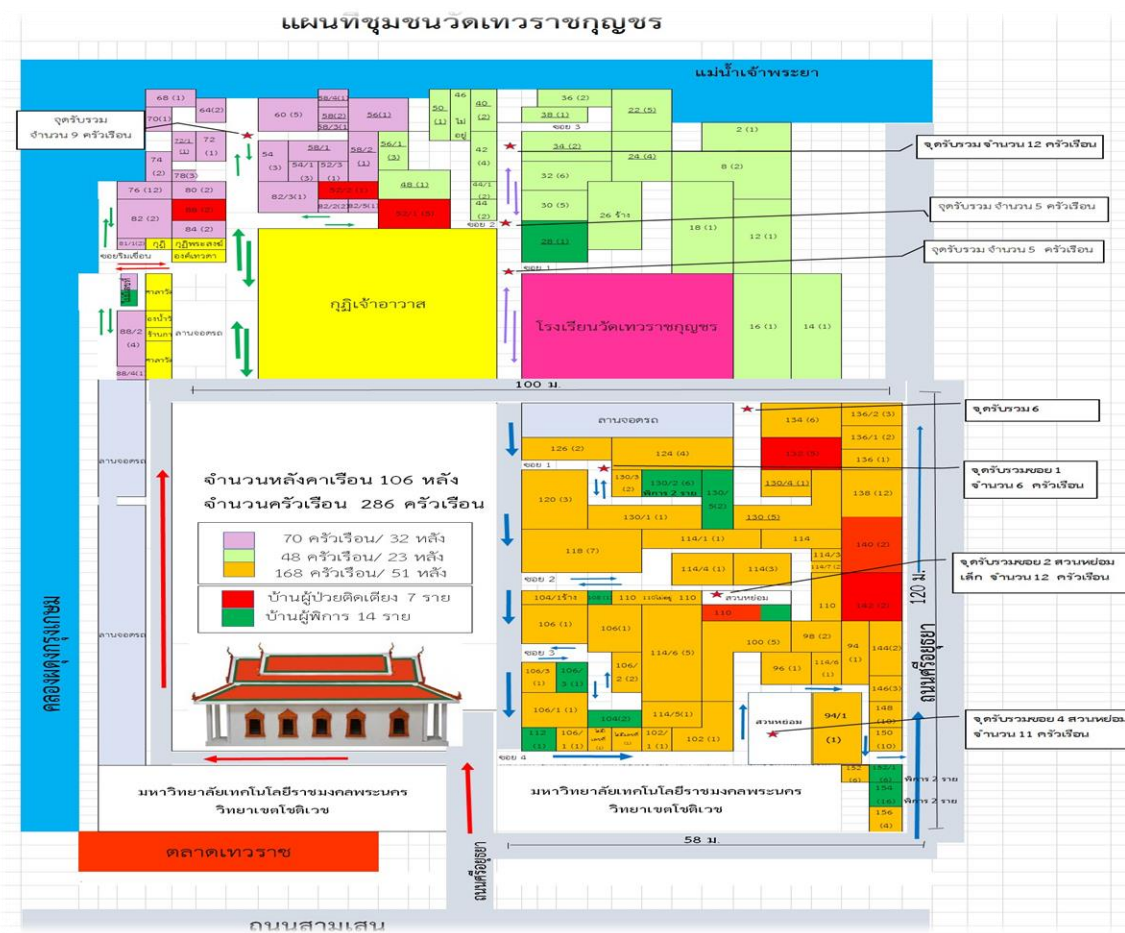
แผนที่ชุมชนวัดเทวราชกุญชร

แม่น้ำเจ้าพระยา

จุดรับรวม จำนวน 9 ครัวเรือน

จุดรับรวม จำนวน 12 ครัวเรือน

จุดรับรวม จำนวน 5 ครัวเรือน

จุดรับรวม จำนวน 5 ครัวเรือน

68 (1) 64(2) 70(1) 72/1 72 (1) 74 (2) 78(3) 60 (5) 58/4(1) 58/3(1) 56(1) 50 (1) 46 ไม่อยู่ 40 (2) 36 (2) 38 (1) 22 (5) ซอย 3 2 (1) 54 (3) 54/1 (3) 52/3 (1) 58/1 58/2 (1) 56/1 (3) 42 (4) 34 (2) 24 (4) 8 (2) 82/3(1) 82/2 (1) 48 (1) 44/1 (2) 44 (2) 32 (6) 30 (5) 26 ร้าง 18 (1) 12 (1) 76 (12) 80 (2) 82 (2) 88 (2) 84 (2) 82/2(2) 82/5(1) 82/1 (8) ซอย 2 28 (1) 81/1(2) กุฏิ กุฏิพระสงฆ์ องค์เทวดา ซอยริมเขื่อน ซอย 1

กุฏิเจ้าอาวาส

โรงเรียนวัดเทวราชกุญชร

16 (1) 14 (1)

ศาลาวัด ลานจอดรถ 88/2 (4) ร้านค้า 88/4(1)

100 ม.

ลานจอดรถ

จุดรับรวม 6

134 (6) 136/2 (3) 136/1 (2) 136 (1) 126 (2) 124 (4) 132 (5) ซอย 1

จุดรับรวมซอย 1 จำนวน 6 ครัวเรือน

120 (3) 130/3 (2) 130/2 (6) พิการ 2 ราย 130/5(2) 130/4 (1) 138 (12) 130/1 (1) 130 (5) 118 (7) 114/1 (1) 114 140 (2) 114/3 114/2 114/4 (1) 114(3) ซอย 2

จุดรับรวมซอย 2 สวนหย่อมเล็ก จำนวน 12 ครัวเรือน

104/1ร้าง 110 110 สวนหย่อม 110 110 142 (2) 106 (1) 106(1) 100 (5) 98 (2) 94 (1) 144(2) ซอย 3 106/2 (2) 114/6 (5) 96 (1) 114/6 (1) 106/3 (1) 106/3 (1) 146(3) 106/1 (1) สวนหย่อม 94/1 (1) 148 (10) 104(2) 114/5(1) 112 (1) 106/1 (1) 102/1 (1) 102 (1) 150 (10) ซอย 4 152 (6) 152/1 (4) 154 (16) 156 (4) พิการ 2 ราย พิการ 2 ราย

จุดรับรวมซอย 4 สวนหย่อม จำนวน 11 ครัวเรือน

120 ม.

ถนนศรีอยุธยา

จำนวนหลังคาเรือน 106 หลัง
จำนวนครัวเรือน 286 ครัวเรือน

70 ครัวเรือน/ 32 หลัง
48 ครัวเรือน/ 23 หลัง
168 ครัวเรือน/ 51 หลัง

บ้านผู้ป่วยติดเตียง 7 ราย
บ้านผู้พิการ 14 ราย

ลานจอดรถ

ลานจอดรถ

คลองผดุงกรุงเกษม

มหาวิทยาลัยเทคโนโลยีราชมงคลพระนคร วิทยาเขตโชติเวช

มหาวิทยาลัยเทคโนโลยีราชมงคลพระนคร วิทยาเขตโชติเวช

58 ม.

ตลาดเทวราช

ถนนศรีอยุธยา

ถนนสามเสน